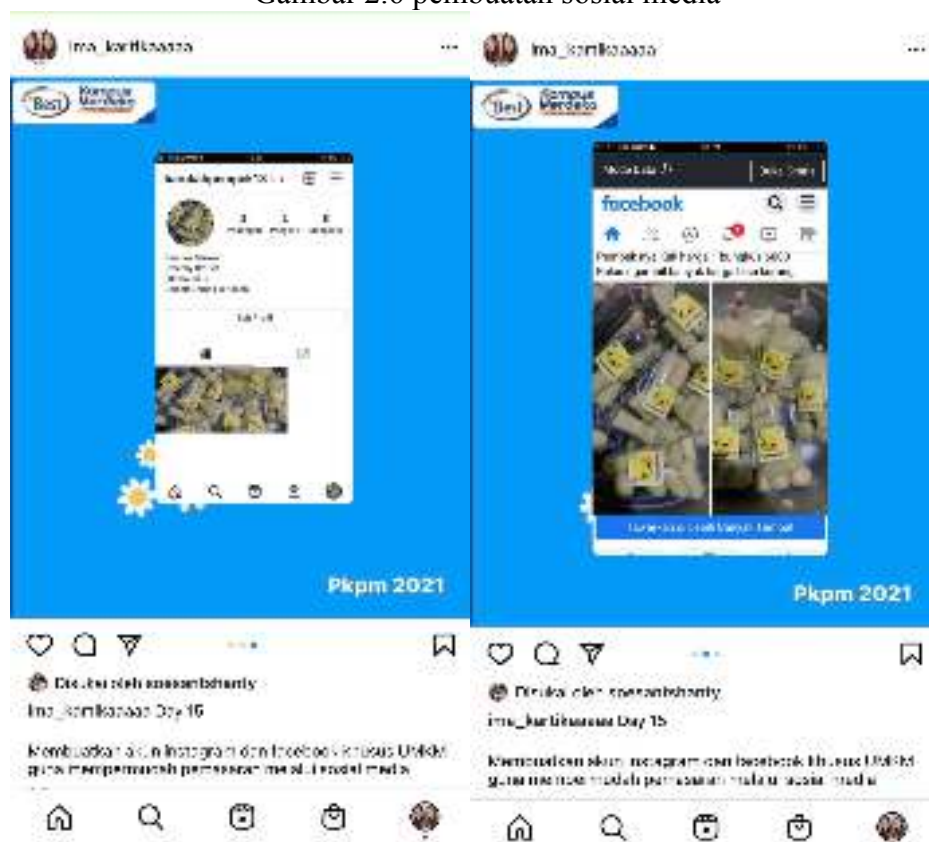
Gambar 2.6 pembuatan sosial media

ima_kartikasaaa

Kampus Merdeka

Pkpm 2021

Disukai oleh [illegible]

ima_kartikasaaa Day 15

Membuatkan akun instagram dan facebook khusus UMKM guna mempermudah pemasaran melalui sosial media

ima_kartikasaaa

Kampus Merdeka

facebook

Pkpm 2021

Disukai oleh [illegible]

ima_kartikasaaa Day 15

Membuatkan akun instagram dan facebook khusus UMKM guna mempermudah pemasaran melalui sosial media